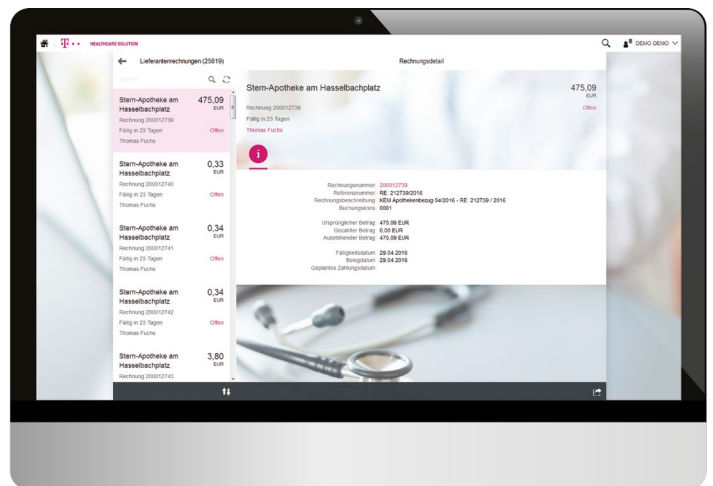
HEALTHCARE SOLUTION

DEMO DEMO

Lieferantenrechnungen (25819)

Rechnungsdetail

Stern-Apotheke am Hasselbachplatz 475,09 EUR
Rechnung 200012739
Fällig in 25 Tagen Offen
Thomas Fuchs

Stern-Apotheke am Hasselbachplatz 0,33 EUR
Rechnung 200012740
Fällig in 25 Tagen Offen
Thomas Fuchs

Stern-Apotheke am Hasselbachplatz 0,34 EUR
Rechnung 200012741
Fällig in 25 Tagen Offen
Thomas Fuchs

Stern-Apotheke am Hasselbachplatz 0,34 EUR
Rechnung 200012742
Fällig in 25 Tagen Offen
Thomas Fuchs

Stern-Apotheke am Hasselbachplatz 3,80 EUR
Rechnung 200012743

Stern-Apotheke am Hasselbachplatz
475,09 EUR
Rechnung 200012739
Offen
Fällig in 25 Tagen
Thomas Fuchs

Rechnungsnummer: 200012739
Referenznummer: RE: 212739/2016
Rechnungsbeschreibung: KEM Apothekenbezug 04/2016 - RE: 212739 / 2016
Buchungskreis: 0001

Ursprünglicher Betrag: 475,09 EUR
Gezahlter Betrag: 0,00 EUR
Ausstehender Betrag: 475,09 EUR

Fälligkeitsdatum: 29.04.2016
Belegdatum: 29.04.2016
Geplantes Zahlungsdatum: